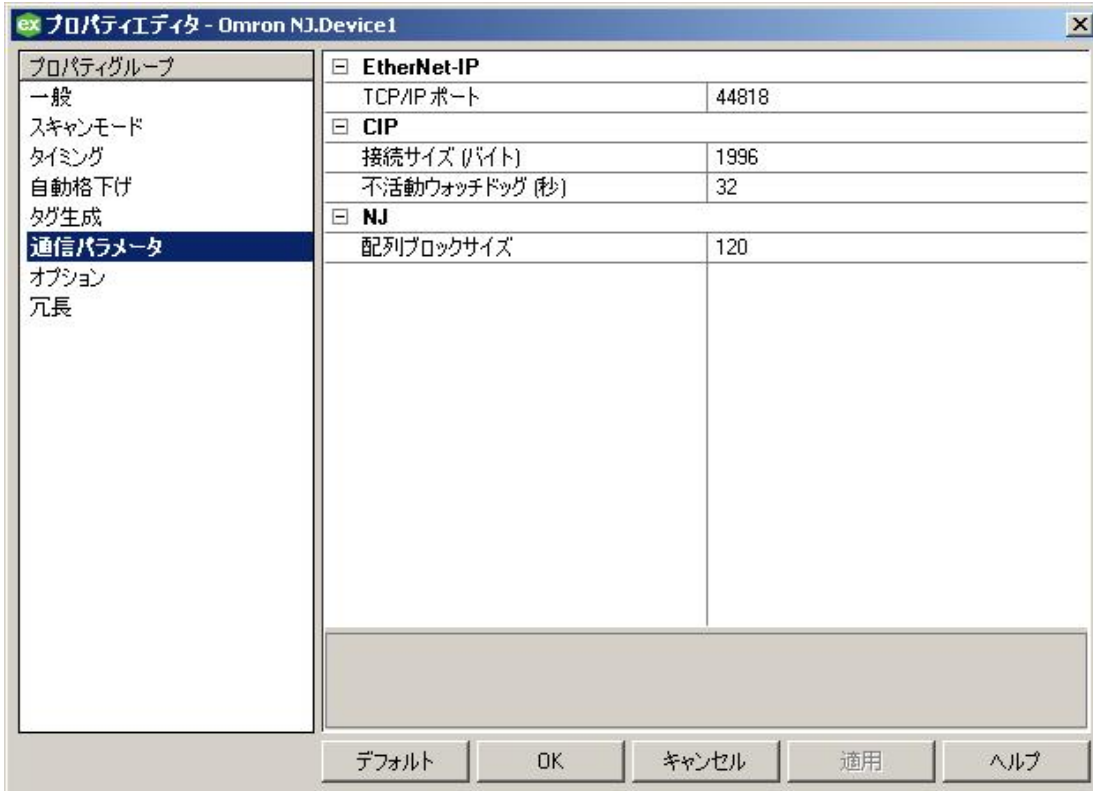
ex プロパティエディタ - Omron NJ.Device1

プロパティグループ
一般
スキャンモード
タイミング
自動格下げ
タグ生成
通信パラメータ
オプション
冗長

| | |
|---|---|
| ⊟ EtherNet-IP | |
| TCP/IP ポート | 44818 |
| ⊟ CIP | |
| 接続サイズ (バイト) | 1996 |
| 不活動ウォッチドッグ (秒) | 32 |
| ⊟ NJ | |
| 配列ブロックサイズ | 120 |

デフォルト
OK
キャンセル
適用
ヘルプ